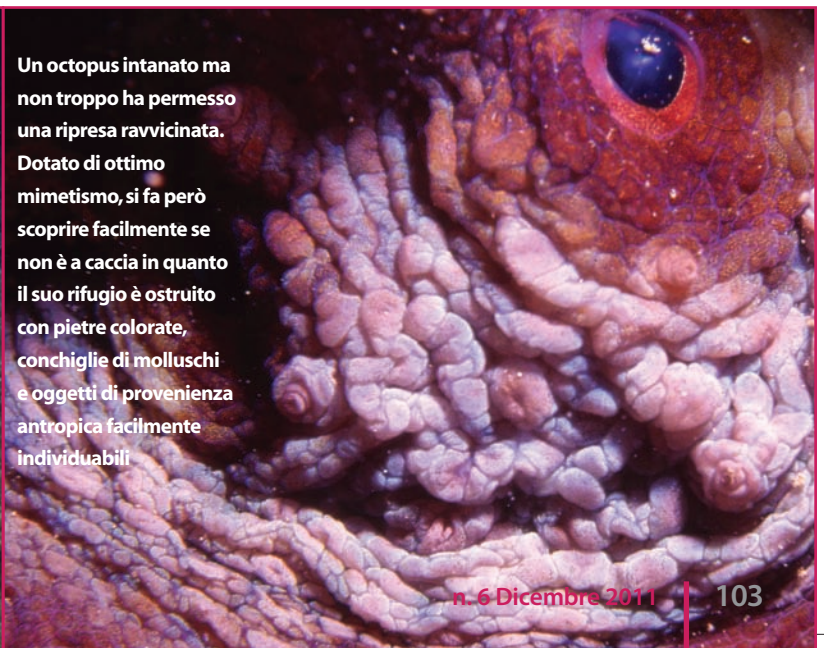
Un octopus intanato ma non troppo ha permesso una ripresa ravvicinata. Dotato di ottimo mimetismo, si fa però scoprire facilmente se non è a caccia in quanto il suo rifugio è ostruito con pietre colorate, conchiglie di molluschi e oggetti di provenienza antropica facilmente individuabili

n. 6 Dicembre 2011 103